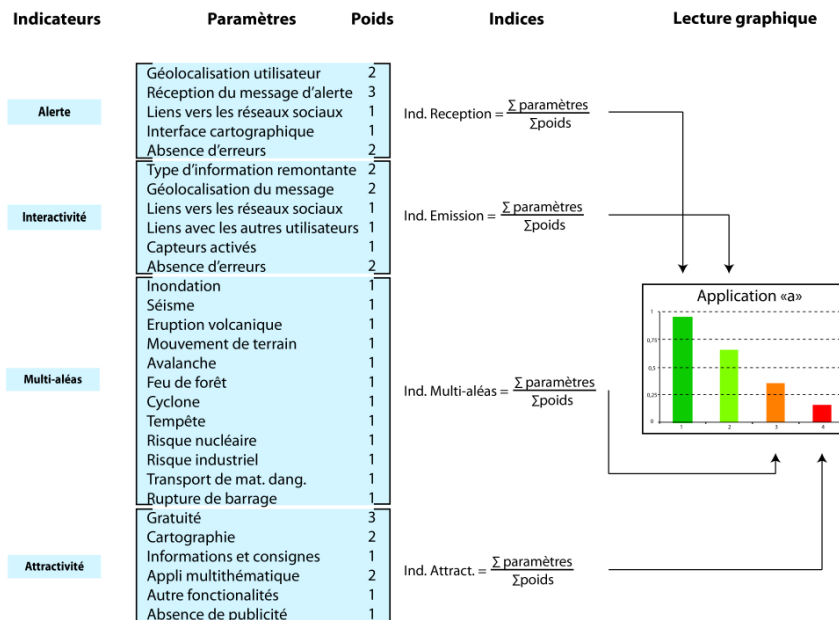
Indicateurs | Paramètres | Poids | Indices | Lecture graphique

Alerte

Géolocalisation utilisateur 2
Réception du message d'alerte 3
Liens vers les réseaux sociaux 1
Interface cartographique 1
Absence d'erreurs 2

Ind. Reception = $\frac{\Sigma \text{ paramètres}}{\Sigma \text{poids}}$

Interactivité

Type d'information remontante 2
Géolocalisation du message 2
Liens vers les réseaux sociaux 1
Liens avec les autres utilisateurs 1
Capteurs activés 1
Absence d'erreurs 2

Ind. Emission = $\frac{\Sigma \text{ paramètres}}{\Sigma \text{poids}}$

Multi-aléas

Inondation 1
Séisme 1
Eruption volcanique 1
Mouvement de terrain 1
Avalanche 1
Feu de forêt 1
Cyclone 1
Tempête 1
Risque nucléaire 1
Risque industriel 1
Transport de mat. dang. 1
Rupture de barrage 1

Ind. Multi-aléas = $\frac{\Sigma \text{ paramètres}}{\Sigma \text{poids}}$

Attractivité

Gratuité 3
Cartographie 2
Informations et consignes 1
Appli multithématique 2
Autre fonctionalités 1
Absence de publicité 1

Ind. Attract. = $\frac{\Sigma \text{ paramètres}}{\Sigma \text{poids}}$

Application «a»
1
0,75
0,5
0,25
0
1 2 3 4